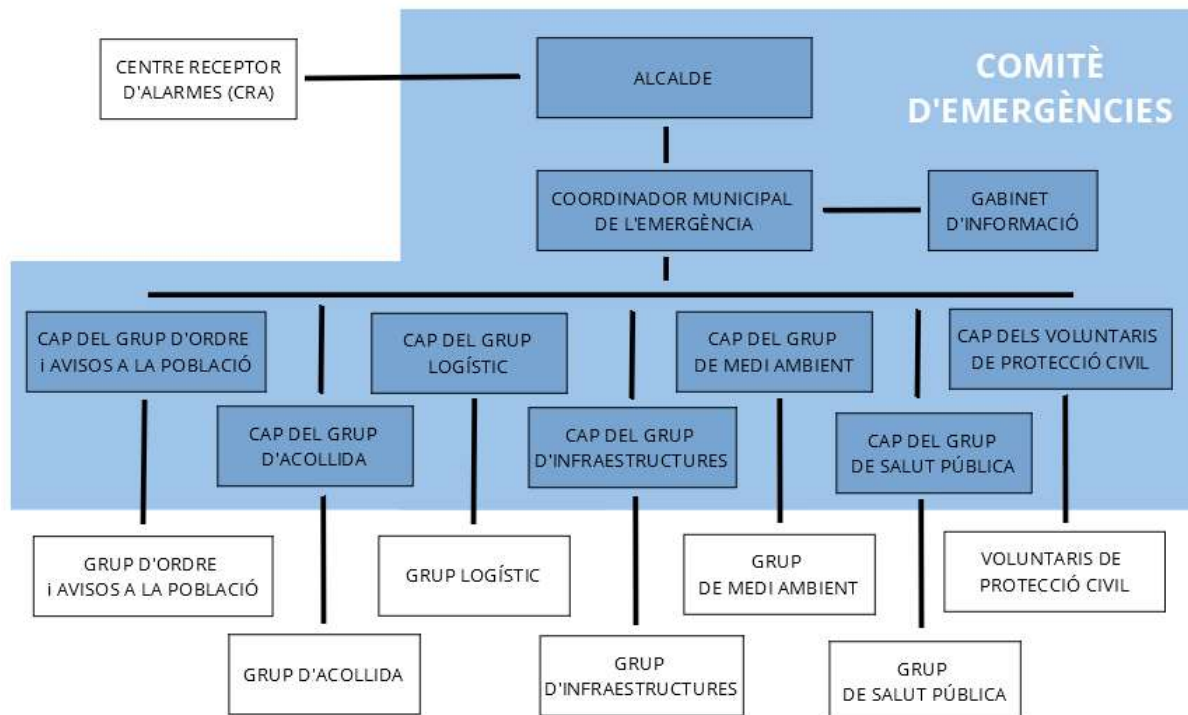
CENTRE RECEPTOR D'ALARMES (CRA)

ALCALDE

COMITÈ D'EMERGÈNCIES

COORDINADOR MUNICIPAL DE L'EMERGÈNCIA

GABINET D'INFORMACIÓ

CAP DEL GRUP D'ORDRE i AVISOS A LA POBLACIÓ

CAP DEL GRUP D'ACOLLIDA

CAP DEL GRUP LOGÍSTIC

CAP DEL GRUP D'INFRAESTRUCTURES

CAP DEL GRUP DE MEDI AMBIENT

CAP DEL GRUP DE SALUT PÚBLICA

CAP DELS VOLUNTARIS DE PROTECCIÓ CIVIL

GRUP D'ORDRE i AVISOS A LA POBLACIÓ

GRUP D'ACOLLIDA

GRUP LOGÍSTIC

GRUP D'INFRAESTRUCTURES

GRUP DE MEDI AMBIENT

GRUP DE SALUT PÚBLICA

VOLUNTARIS DE PROTECCIÓ CIVIL